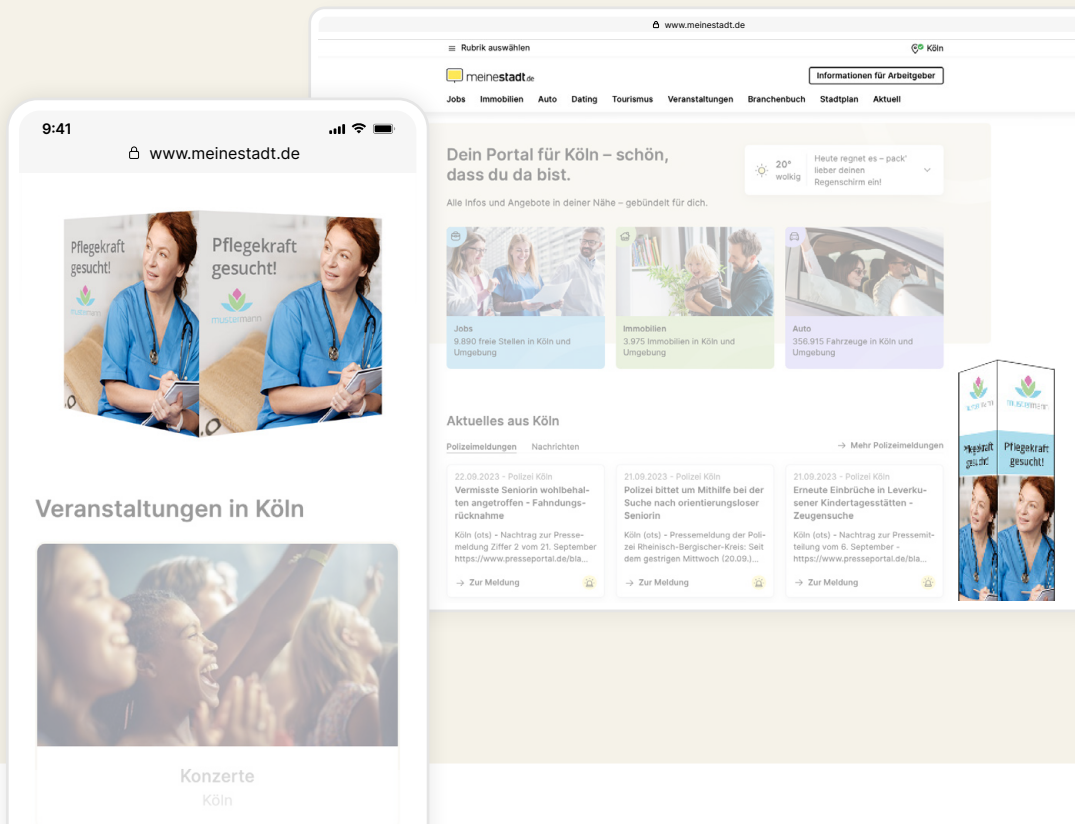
www.meinestadt.de

Rubrik auswählen

Köln

meinestadt.de

Informationen für Arbeitgeber

Jobs Immobilien Auto Dating Tourismus Veranstaltungen Branchenbuch Stadtplan Aktuell

Dein Portal für Köln – schön, dass du da bist.

20° wolkig

Heute regnet es – pack' lieber deinen Regenschirm ein!

Alle Infos und Angebote in deiner Nähe – gebündelt für dich.

Jobs
9.890 freie Stellen in Köln und Umgebung

Immobilien
3.975 Immobilien in Köln und Umgebung

Auto
356.915 Fahrzeuge in Köln und Umgebung

Aktuelles aus Köln

Polizeimeldungen Nachrichten

Mehr Polizeimeldungen

22.09.2023 - Polizei Köln
Vermisste Seniorin wohlbehalten angetroffen - Fahndungsrücknahme
Köln (ots) - Nachtrag zur Pressemeldung Ziffer 2 vom 21. September https://www.presseportal.de/bla...
Zur Meldung

21.09.2023 - Polizei Köln
Polizei bittet um Mithilfe bei der Suche nach orientierungsloser Seniorin
Köln (ots) - Pressemeldung der Polizei Rheinisch-Bergischer-Kreis: Seit dem gestrigen Mittwoch (20.09.)...
Zur Meldung

21.09.2023 - Polizei Köln
Erneute Einbrüche in Leverkusener Kindertagesstätten - Zeugensuche
Köln (ots) - Nachtrag zur Pressemitteilung vom 6. September - https://www.presseportal.de/bla...
Zur Meldung

Pflegekraft gesucht!

mustermann

Pflegekraft gesucht!

9:41

www.meinestadt.de

Pflegekraft gesucht!

mustermann

Pflegekraft gesucht!

Veranstaltungen in Köln

Konzerte
Köln